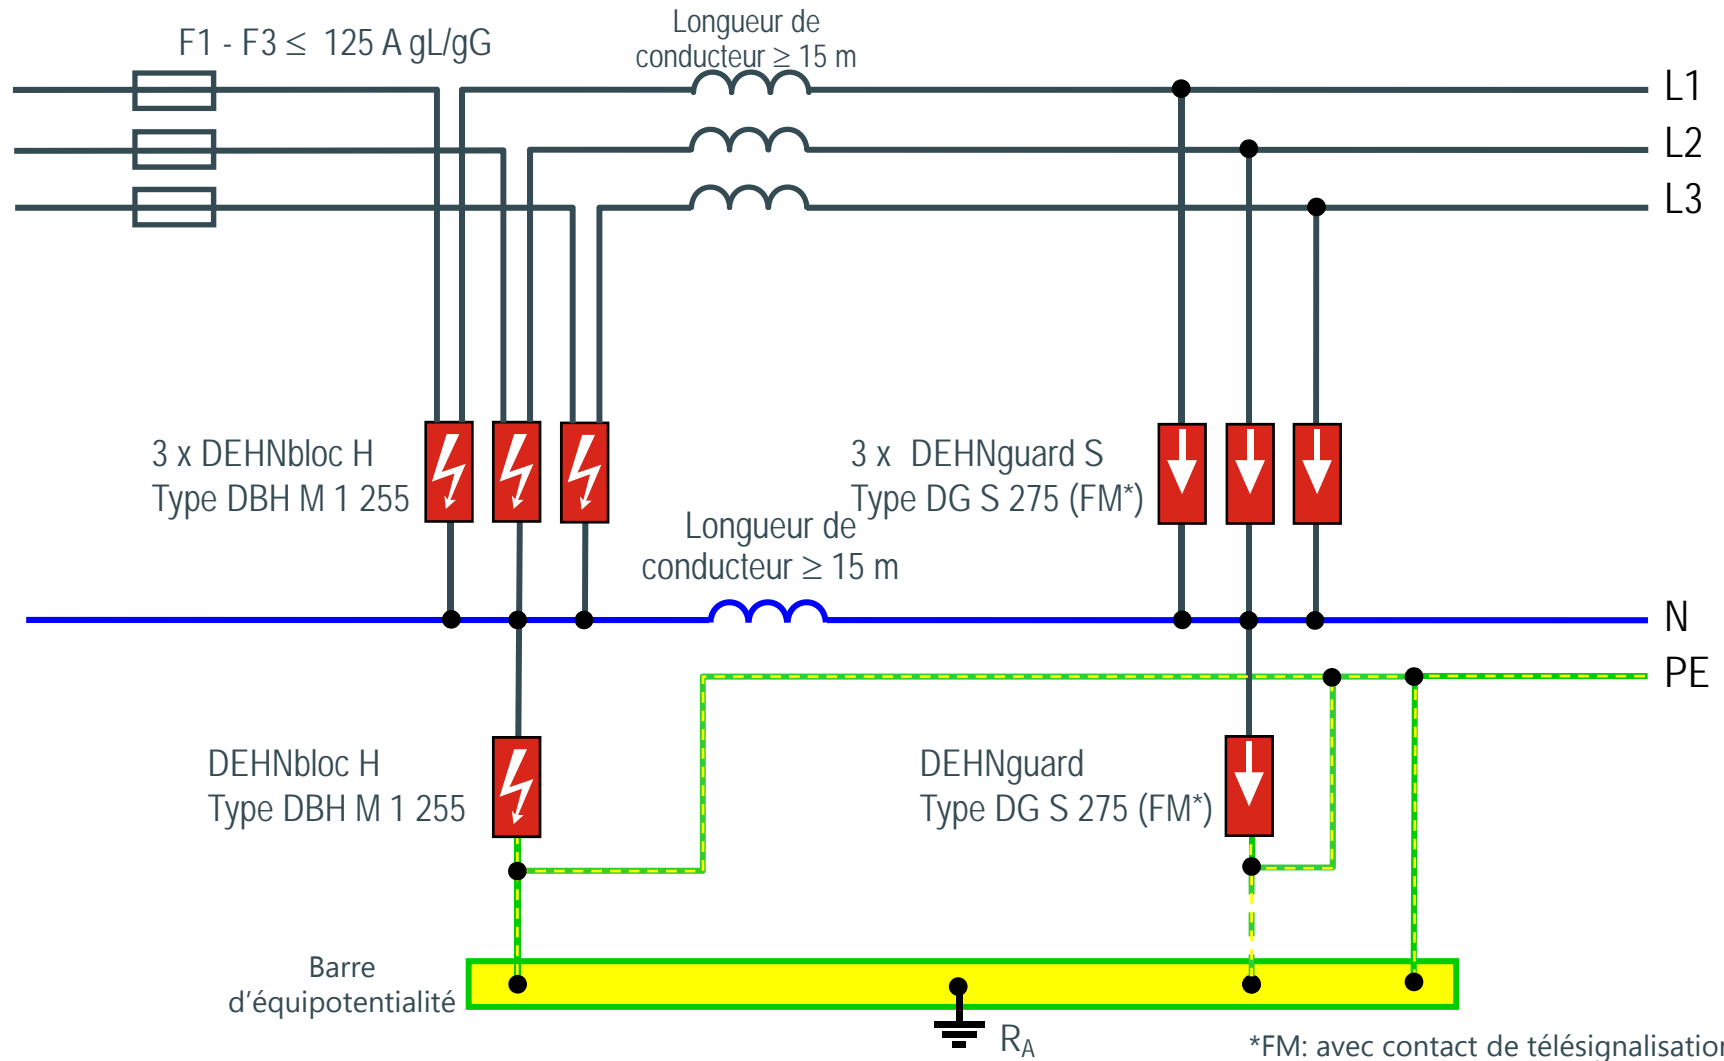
F1 - F3 $\leq$ 125 A gL/gG

Longueur de conducteur $\geq$ 15 m

L1

L2

L3

3 x DEHNbloc H
Type DBH M 1 255

3 x DEHNguard S
Type DG S 275 (FM*)

Longueur de conducteur $\geq$ 15 m

N

PE

DEHNbloc H
Type DBH M 1 255

DEHNguard
Type DG S 275 (FM*)

Barre d'équipotentialité

$R_A$

*FM: avec contact de télésignalisatio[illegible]